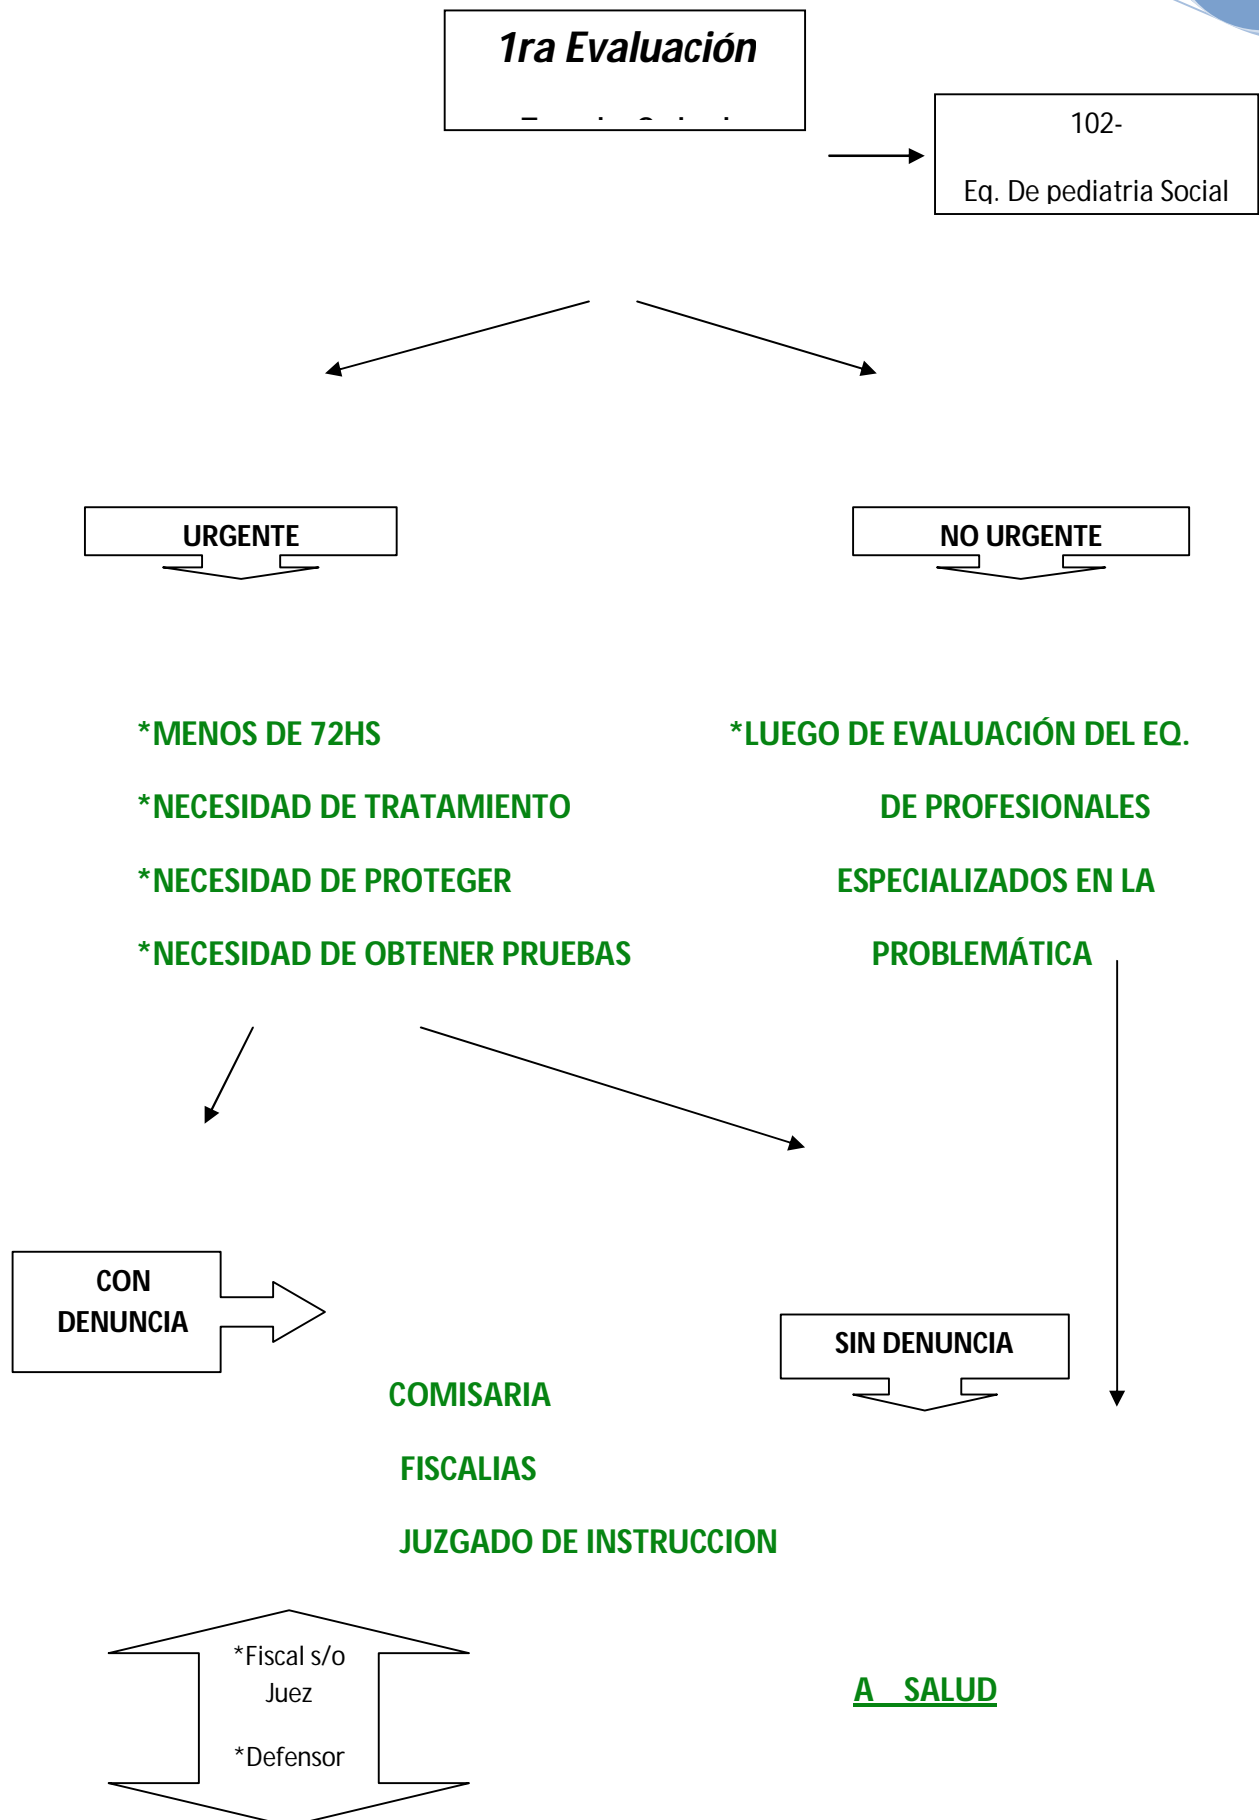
1ra Evaluación

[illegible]

102-

Eq. De pediatria Social

URGENTE

NO URGENTE

*MENOS DE 72HS

*NECESIDAD DE TRATAMIENTO

*NECESIDAD DE PROTEGER

*NECESIDAD DE OBTENER PRUEBAS

*LUEGO DE EVALUACIÓN DEL EQ. DE PROFESIONALES ESPECIALIZADOS EN LA PROBLEMÁTICA

CON DENUNCIA

SIN DENUNCIA

COMISARIA

FISCALIAS

JUZGADO DE INSTRUCCION

*Fiscal s/o Juez

*Defensor

A SALUD